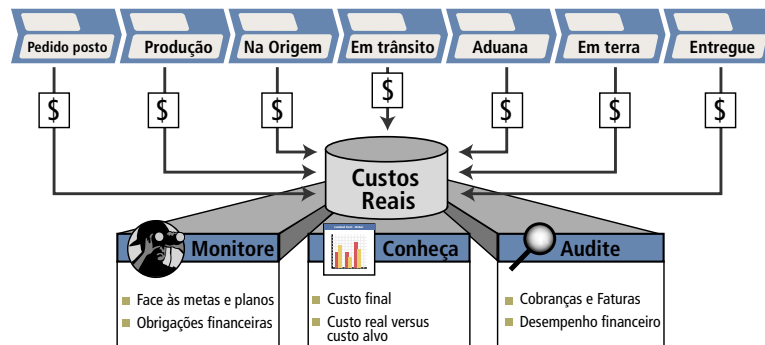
Pedido posto
Produção
Na Origem
Em trânsito
Aduana
Em terra
Entregue

$
$
$
$
$
$
$

Custos Reais

Monitore
Face às metas e planos
Obrigações financeiras

Conheça
Custo final
Custo real versus custo alvo

Audite
Cobranças e Faturas
Desempenho financeiro